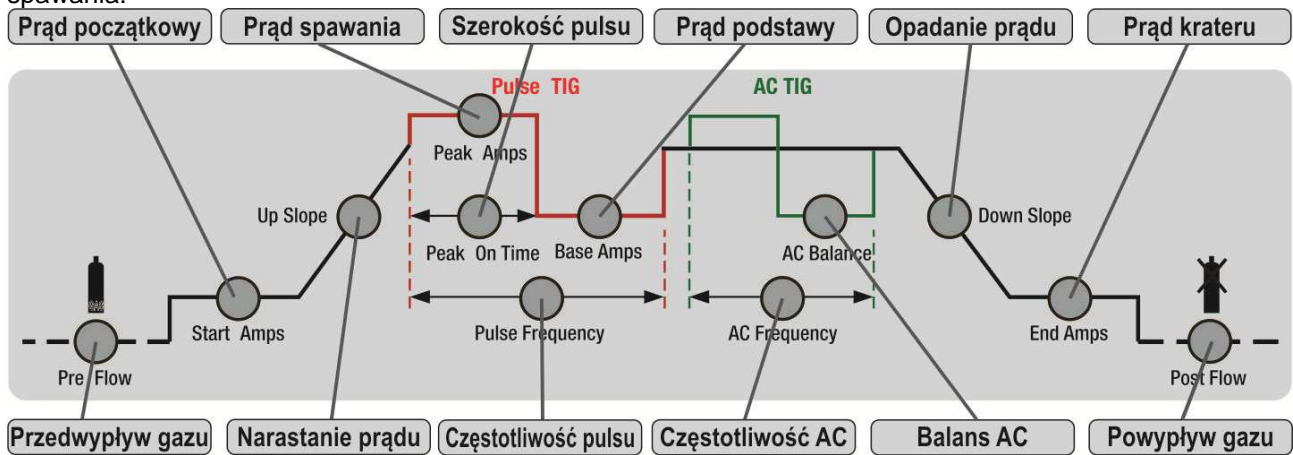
spawania.

Prąd początkowy
Prąd spawania
Szerokość pulsu
Prąd podstawy
Opadanie prądu
Prąd krateru

Pulse TIG
AC TIG
Peak Amps
Up Slope
Peak On Time
Base Amps
AC Balance
Down Slope
Start Amps
Pulse Frequency
AC Frequency
End Amps
Pre Flow
Post Flow

Przedwypływ gazu
Narastanie prądu
Częstotliwość pulsu
Częstotliwość AC
Balans AC
Powypływ gazu